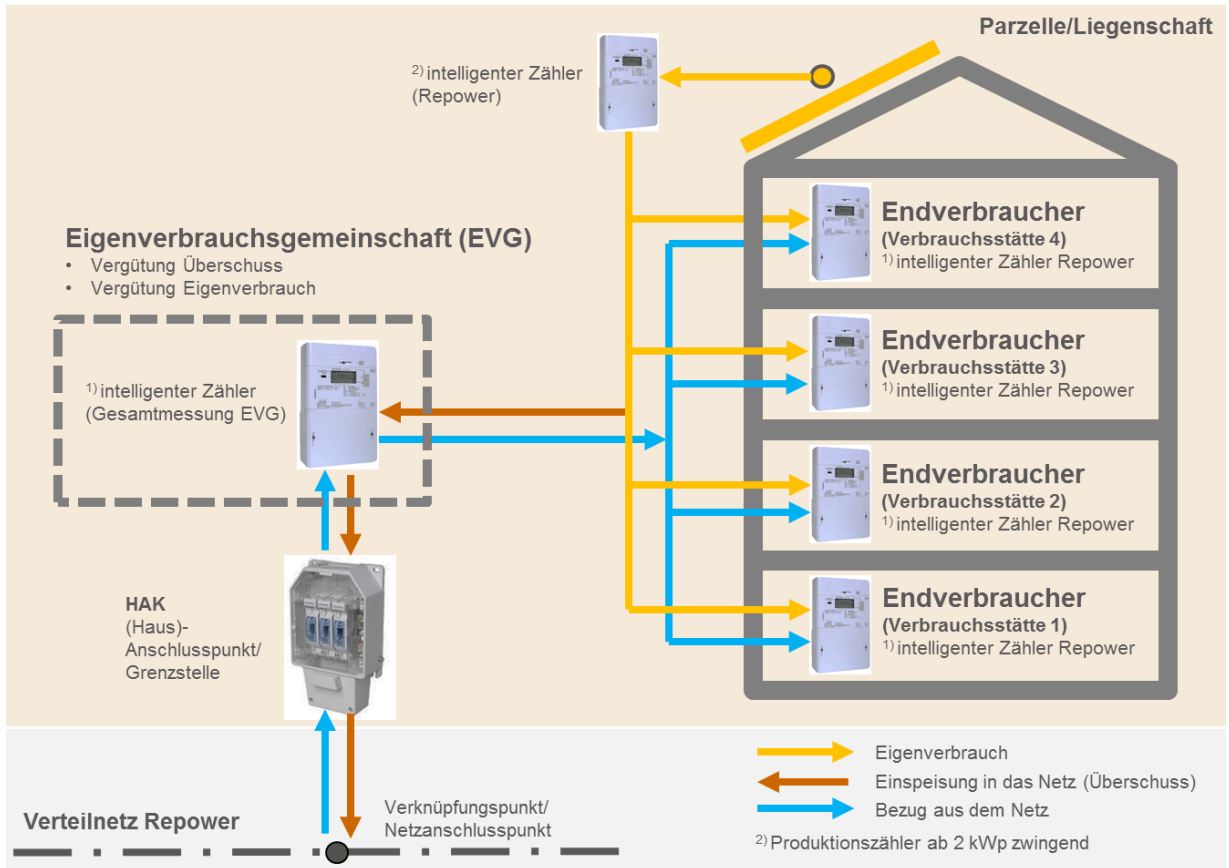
Parzelle/Liegenschaft

$^{2)}$ intelligenter Zähler (Repower)

Eigenverbrauchsgemeinschaft (EVG)
• Vergütung Überschuss
• Vergütung Eigenverbrauch

$^{1)}$ intelligenter Zähler (Gesamtmessung EVG)

Endverbraucher
(Verbrauchsstätte 4)
$^{1)}$ intelligenter Zähler Repower

Endverbraucher
(Verbrauchsstätte 3)
$^{1)}$ intelligenter Zähler Repower

Endverbraucher
(Verbrauchsstätte 2)
$^{1)}$ intelligenter Zähler Repower

Endverbraucher
(Verbrauchsstätte 1)
$^{1)}$ intelligenter Zähler Repower

HAK
(Haus)-Anschlusspunkt/ Grenzstelle

Verteilnetz Repower

Verknüpfungspunkt/ Netzanschlusspunkt

Eigenverbrauch
Einspeisung in das Netz (Überschuss)
Bezug aus dem Netz

$^{2)}$ Produktionszähler ab 2 kWp zwingend